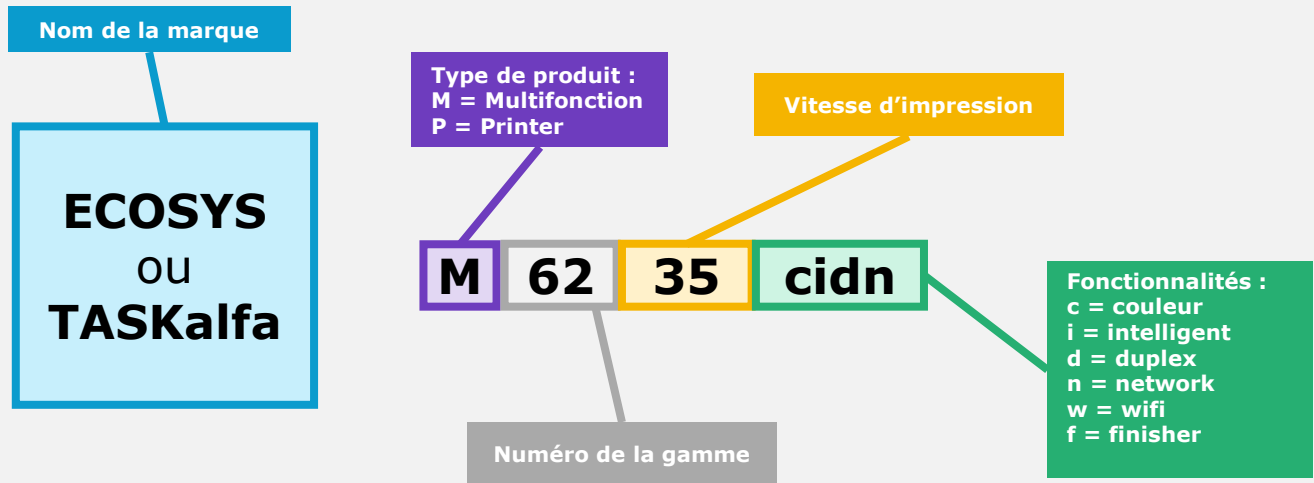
Nom de la marque

ECOSYS
ou
TASKalfa

Type de produit :
M = Multifonction
P = Printer

Vitesse d'impression

M 62 35 cidn

Fonctionnalités :
c = couleur
i = intelligent
d = duplex
n = network
w = wifi
f = finisher

Numéro de la gamme